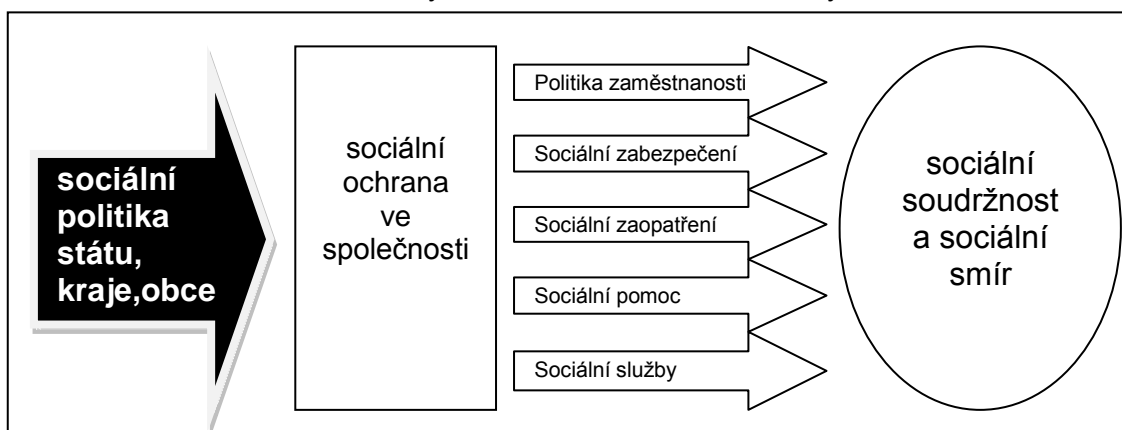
sociální politika státu, kraje,obce

sociální ochrana ve společnosti

Politika zaměstnanosti

Sociální zabezpečení

Sociální zaopatření

Sociální pomoc

Sociální služby

sociální soudržnost a sociální smír